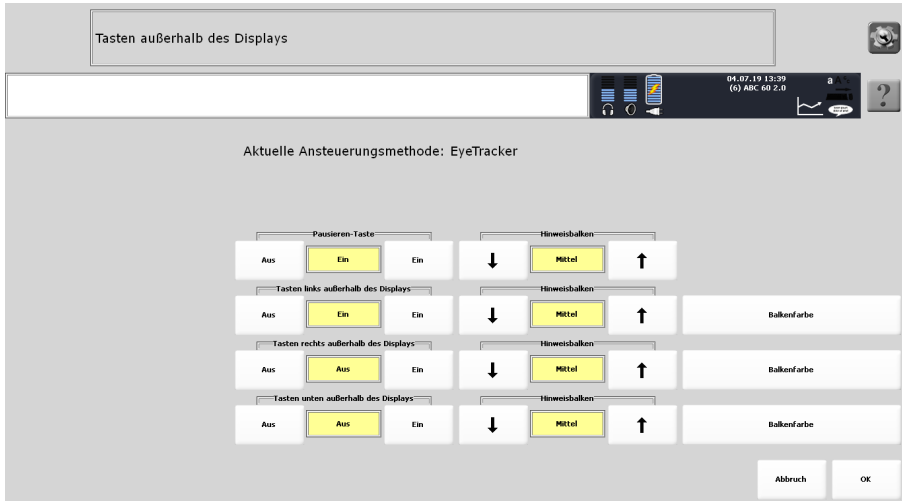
Tasten außerhalb des Displays

04.07.19 13:39
(6) ABC 60 2.0

a

?

Aktuelle Ansteuerungsmethode: EyeTracker

Pausieren-Taste
Aus | Ein | Ein

Hinweisbalken
↓ | Mittel | ↑

Tasten links außerhalb des Displays
Aus | Ein | Ein

Hinweisbalken
↓ | Mittel | ↑

Balkenfarbe

Tasten rechts außerhalb des Displays
Aus | Aus | Ein

Hinweisbalken
↓ | Mittel | ↑

Balkenfarbe

Tasten unten außerhalb des Displays
Aus | Aus | Ein

Hinweisbalken
↓ | Mittel | ↑

Balkenfarbe

Abbruch

OK